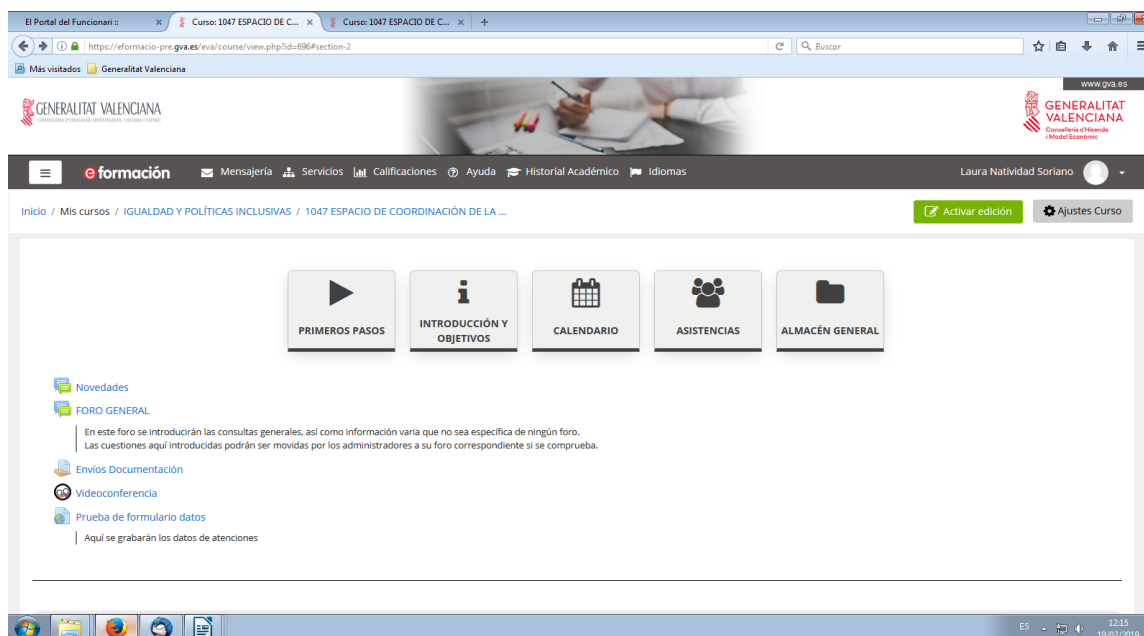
El Portal del Funcionari ::
Curso: 1047 ESPACIO DE C...
Curso: 1047 ESPACIO DE C...
https://eformacio-pre.gva.es/eva/course/view.php?id=696#section-2
Buscar
Más visitados
Generalitat Valenciana
www.gva.es
GENERALITAT VALENCIANA
CONSELLERIA D'EDUCACIÓ, INVESTIGACIÓ, CULTURA I ESPORT
GENERALITAT VALENCIANA
Conselleria d'Hisenda i Model Econòmic
eformación
Mensajería
Servicios
Calificaciones
Ayuda
Historial Académico
Idiomas
Laura Natividad Soriano
Inicio / Mis cursos / IGUALDAD Y POLÍTICAS INCLUSIVAS / 1047 ESPACIO DE COORDINACIÓN DE LA ...
Activar edición
Ajustes Curso
PRIMEROS PASOS
INTRODUCCIÓN Y OBJETIVOS
CALENDARIO
ASISTENCIAS
ALMACÉN GENERAL
Novedades
FORO GENERAL
En este foro se introducirán las consultas generales, así como información varia que no sea específica de ningún foro.
Las cuestiones aquí introducidas podrán ser movidas por los administradores a su foro correspondiente si se comprueba.
Envíos Documentación
Videoconferencia
Prueba de formulario datos
Aquí se grabarán los datos de atenciones
ES
12:15
19/02/2019